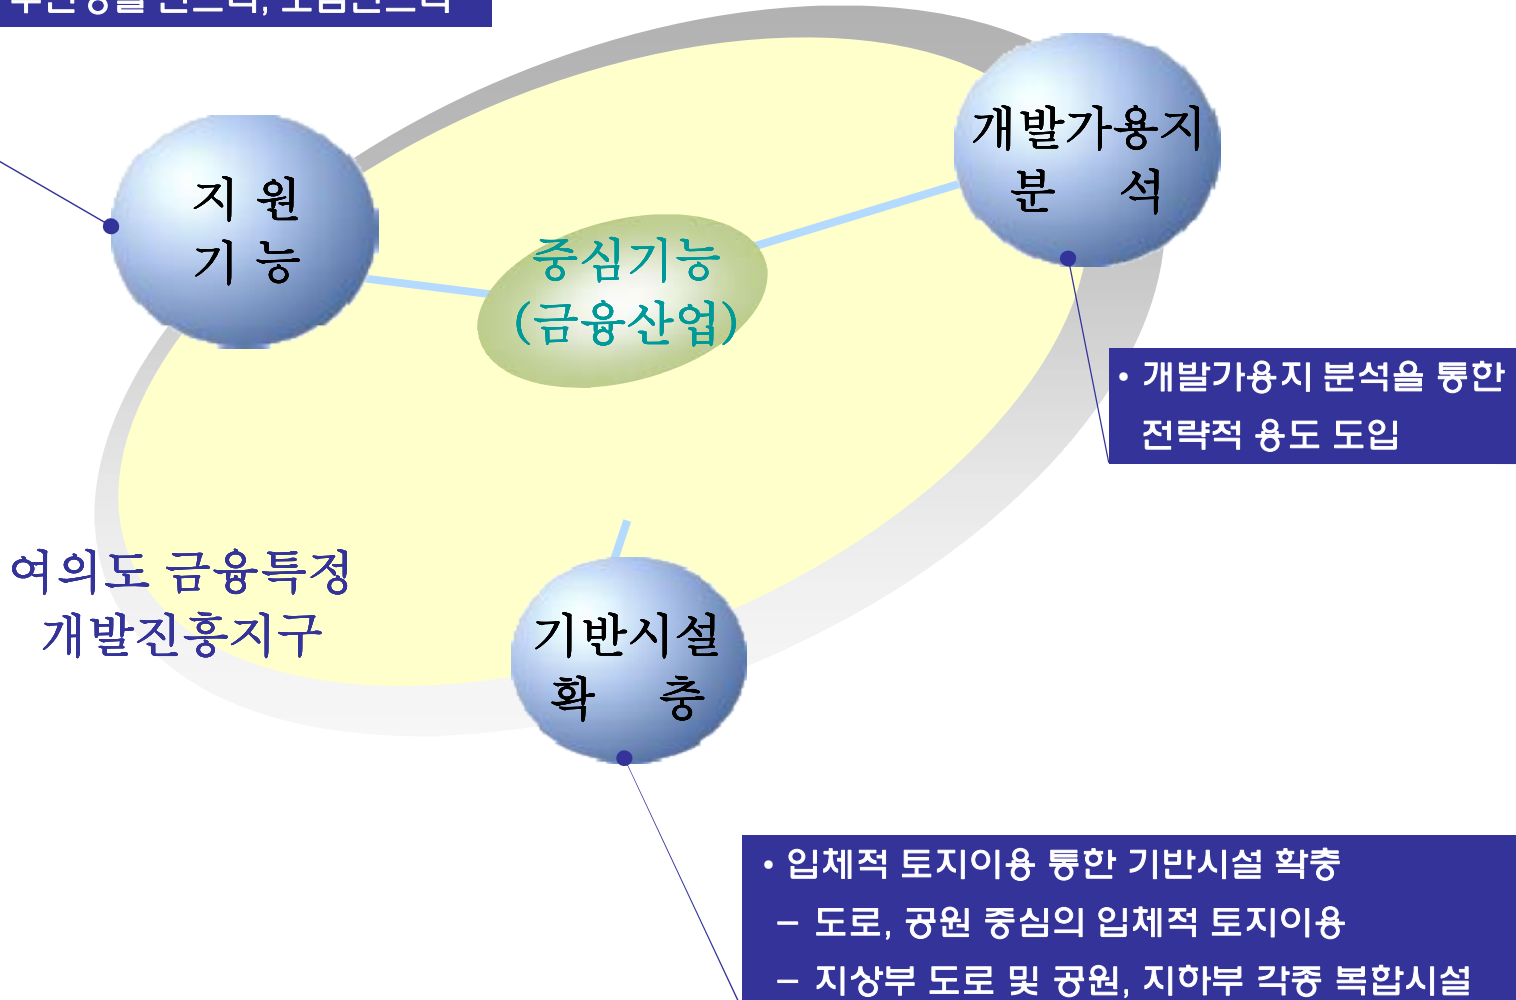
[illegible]

지 원
기 능

중심기능
(금융산업)

개발가용지
분 석

• 개발가용지 분석을 통한
전략적 용도 도입

여의도 금융특정
개발진흥지구

기반시설
확 충

• 입체적 토지이용 통한 기반시설 확충
– 도로, 공원 중심의 입체적 토지이용
– 지상부 도로 및 공원, 지하부 각종 복합시설